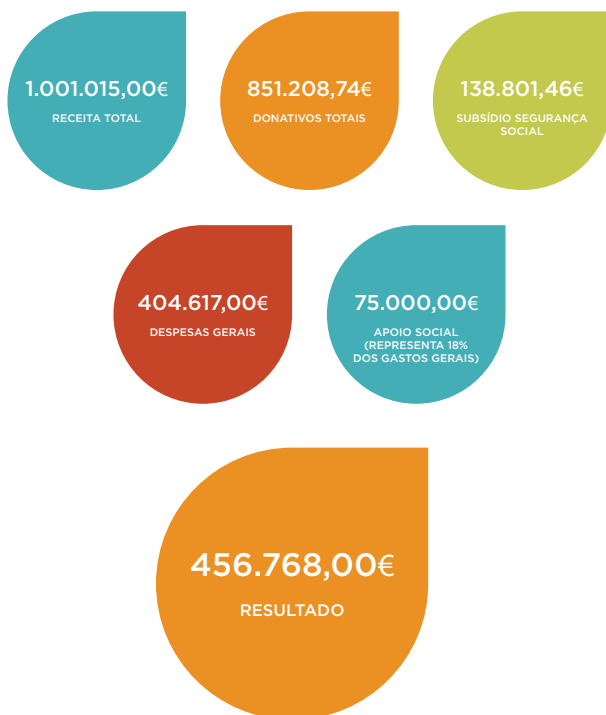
1.001.015,00€
RECEITA TOTAL

851.208,74€
DONATIVOS TOTAIS

138.801,46€
SUBSÍDIO SEGURANÇA SOCIAL

404.617,00€
DESPESAS GERAIS

75.000,00€
APOIO SOCIAL (REPRESENTA 18% DOS GASTOS GERAIS)

456.768,00€
RESULTADO